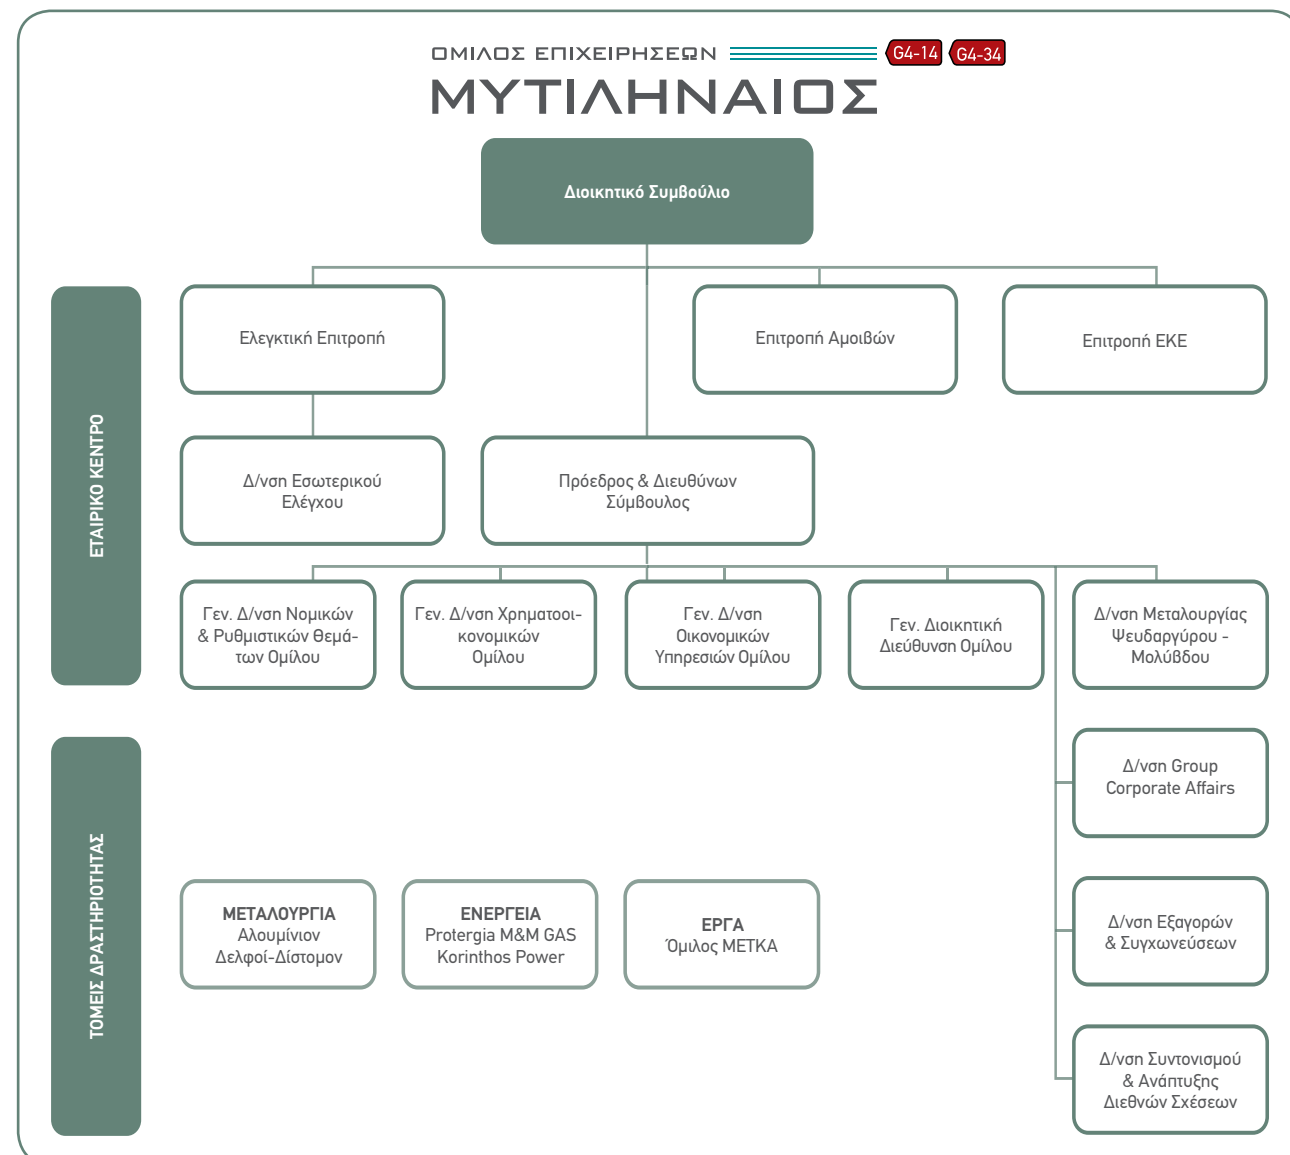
ΟΜΙΛΟΣ ΕΠΙΧΕΙΡΗΣΕΩΝ
ΜΥΤΙΛΗΝΑΙΟΣ

G4-14 G4-34

Διοικητικό Συμβούλιο

ΕΤΑΙΡΙΚΟ ΚΕΝΤΡΟ

Ελεγκτική Επιτροπή

Επιτροπή Αμοιβών

Επιτροπή ΕΚΕ

Δ/νση Εσωτερικού Ελέγχου

Πρόεδρος & Διευθύνων Σύμβουλος

Γεν. Δ/νση Νομικών & Ρυθμιστικών Θεμάτων Ομίλου

Γεν. Δ/νση Χρηματοοικονομικών Ομίλου

Γεν. Δ/νση Οικονομικών Υπηρεσιών Ομίλου

Γεν. Διοικητική Διεύθυνση Ομίλου

Δ/νση Μεταλουργίας Ψευδαργύρου - Μολύβδου

Δ/νση Group Corporate Affairs

ΤΟΜΕΙΣ ΔΡΑΣΤΗΡΙΟΤΗΤΑΣ

ΜΕΤΑΛΟΥΡΓΙΑ
Αλουμίνιον
Δελφοί-Δίστομον

ΕΝΕΡΓΕΙΑ
Protergia M&M GAS
Korinthos Power

ΕΡΓΑ
Όμιλος ΜΕΤΚΑ

Δ/νση Εξαγορών & Συγχωνεύσεων

Δ/νση Συντονισμού & Ανάπτυξης Διεθνών Σχέσεων